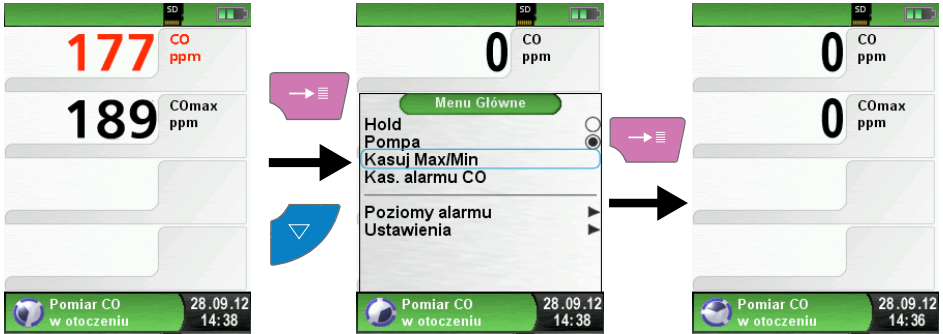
SD

177 CO ppm

189 COmax ppm

Pomiar CO w otoczeniu 28.09.12 14:38

SD

0 CO ppm

Menu Główne

Hold

Pompa

Kasuj Max/Min

Kas. alarmu CO

Poziomy alarmu

Ustawienia

Pomiar CO w otoczeniu 28.09.12 14:38

SD

0 CO ppm

0 COmax ppm

Pomiar CO w otoczeniu 28.09.12 14:36